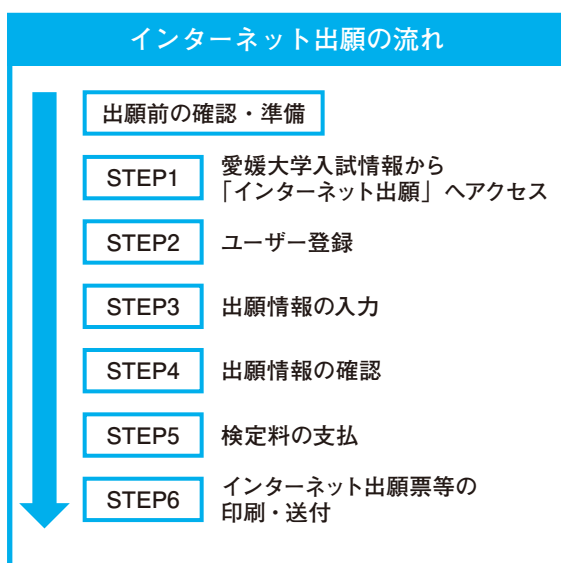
インターネット出願の流れ

出願前の確認・準備

STEP1 愛媛大学入試情報から「インターネット出願」へアクセス

STEP2 ユーザー登録

STEP3 出願情報の入力

STEP4 出願情報の確認

STEP5 検定料の支払

STEP6 インターネット出願票等の印刷・送付